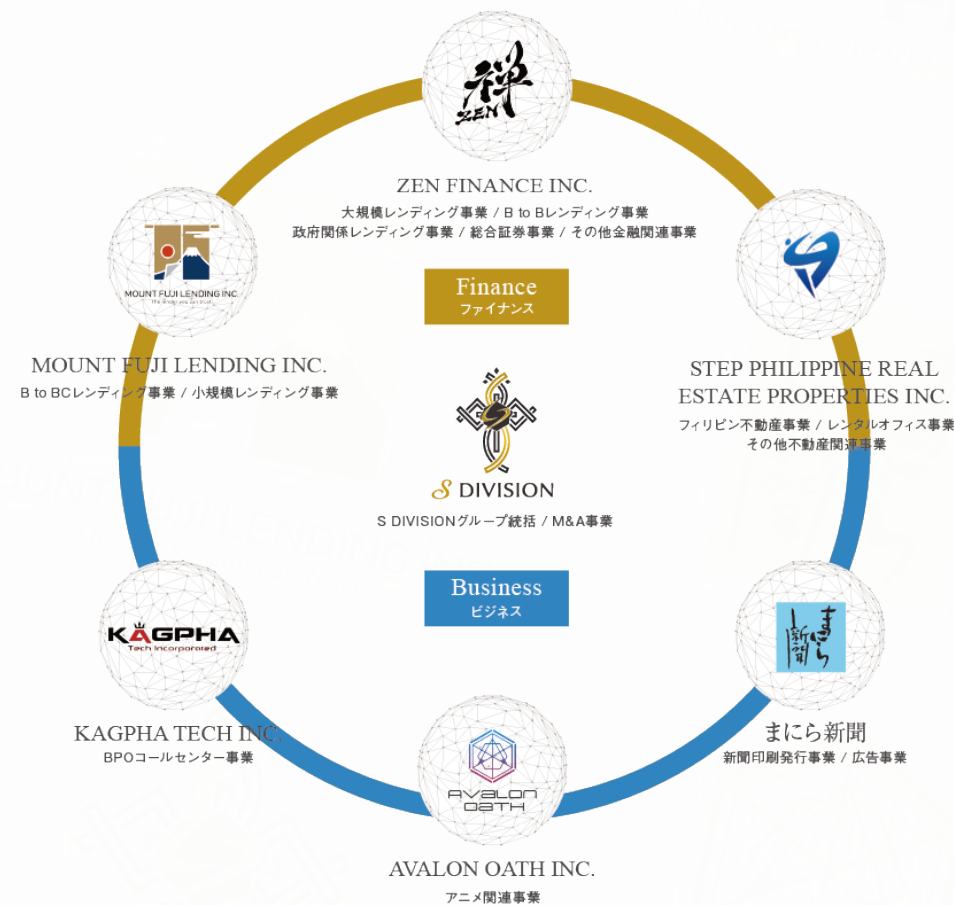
禅
ZEN

ZEN FINANCE INC.
大規模レンディング事業 / B to Bレンディング事業
政府関係レンディング事業 / 総合証券事業 / その他金融関連事業

Finance
ファイナンス

MOUNT FUJI LENDING INC.
The lender you can trust

MOUNT FUJI LENDING INC.
B to Bレンディング事業 / 小規模レンディング事業

STEP PHILIPPINE REAL ESTATE PROPERTIES INC.
フィリピン不動産事業 / レンタルオフィス事業
その他不動産関連事業

S DIVISION
S DIVISIONグループ統括 / M&A事業

Business
ビジネス

KAGPHA
Tech Incorporated

KAGPHA TECH INC.
BPOコールセンター事業

まにら新聞

まにら新聞
新聞印刷発行事業 / 広告事業

AVALON OATH

AVALON OATH INC.
アニメ関連事業